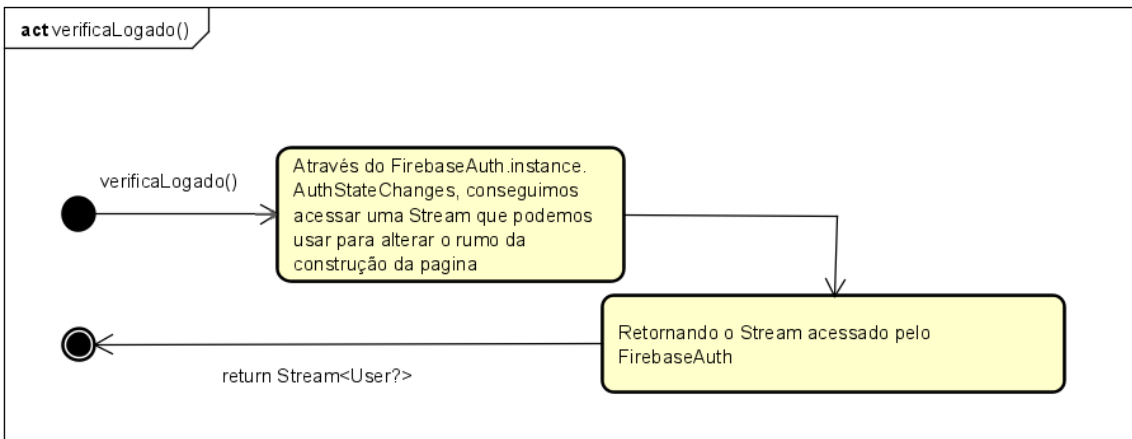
act verificaLogado()

verificaLogado()

Através do FirebaseAuth.instance. AuthStateChanges, conseguimos acessar uma Stream que podemos usar para alterar o rumo da construção da pagina

Retornando o Stream acessado pelo FirebaseAuth

return Stream<User?>